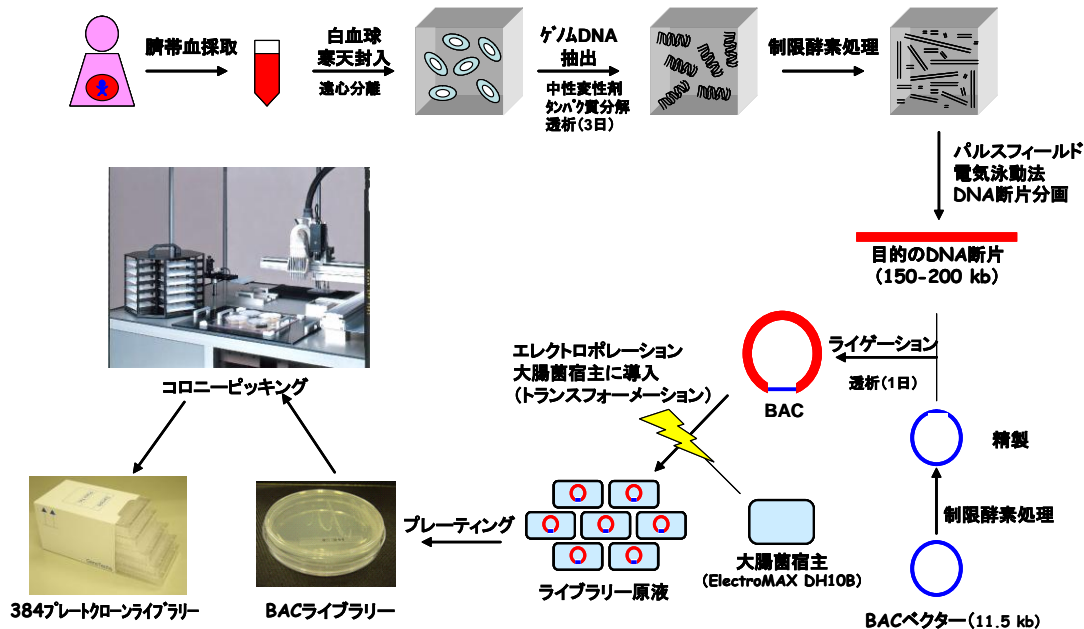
臍帯血採取

白血球
寒天封入
遠心分離

ゲノムDNA
抽出
中性変性剤
タンパク質分解
透析（3日）

制限酵素処理

パルスフィールド
電気泳動法
DNA断片分画

目的のDNA断片
（150-200 kb）

ライゲーション
透析（1日）

BAC

精製

制限酵素処理

BACベクター（11.5 kb）

エレクトロポレーション
大腸菌宿主に導入
（トランスフォーメーション）

大腸菌宿主
（ElectroMAX DH10B）

ライブラリー原液

プレーティング

BACライブラリー

コロニーピッキング

384プレートクローンライブラリー